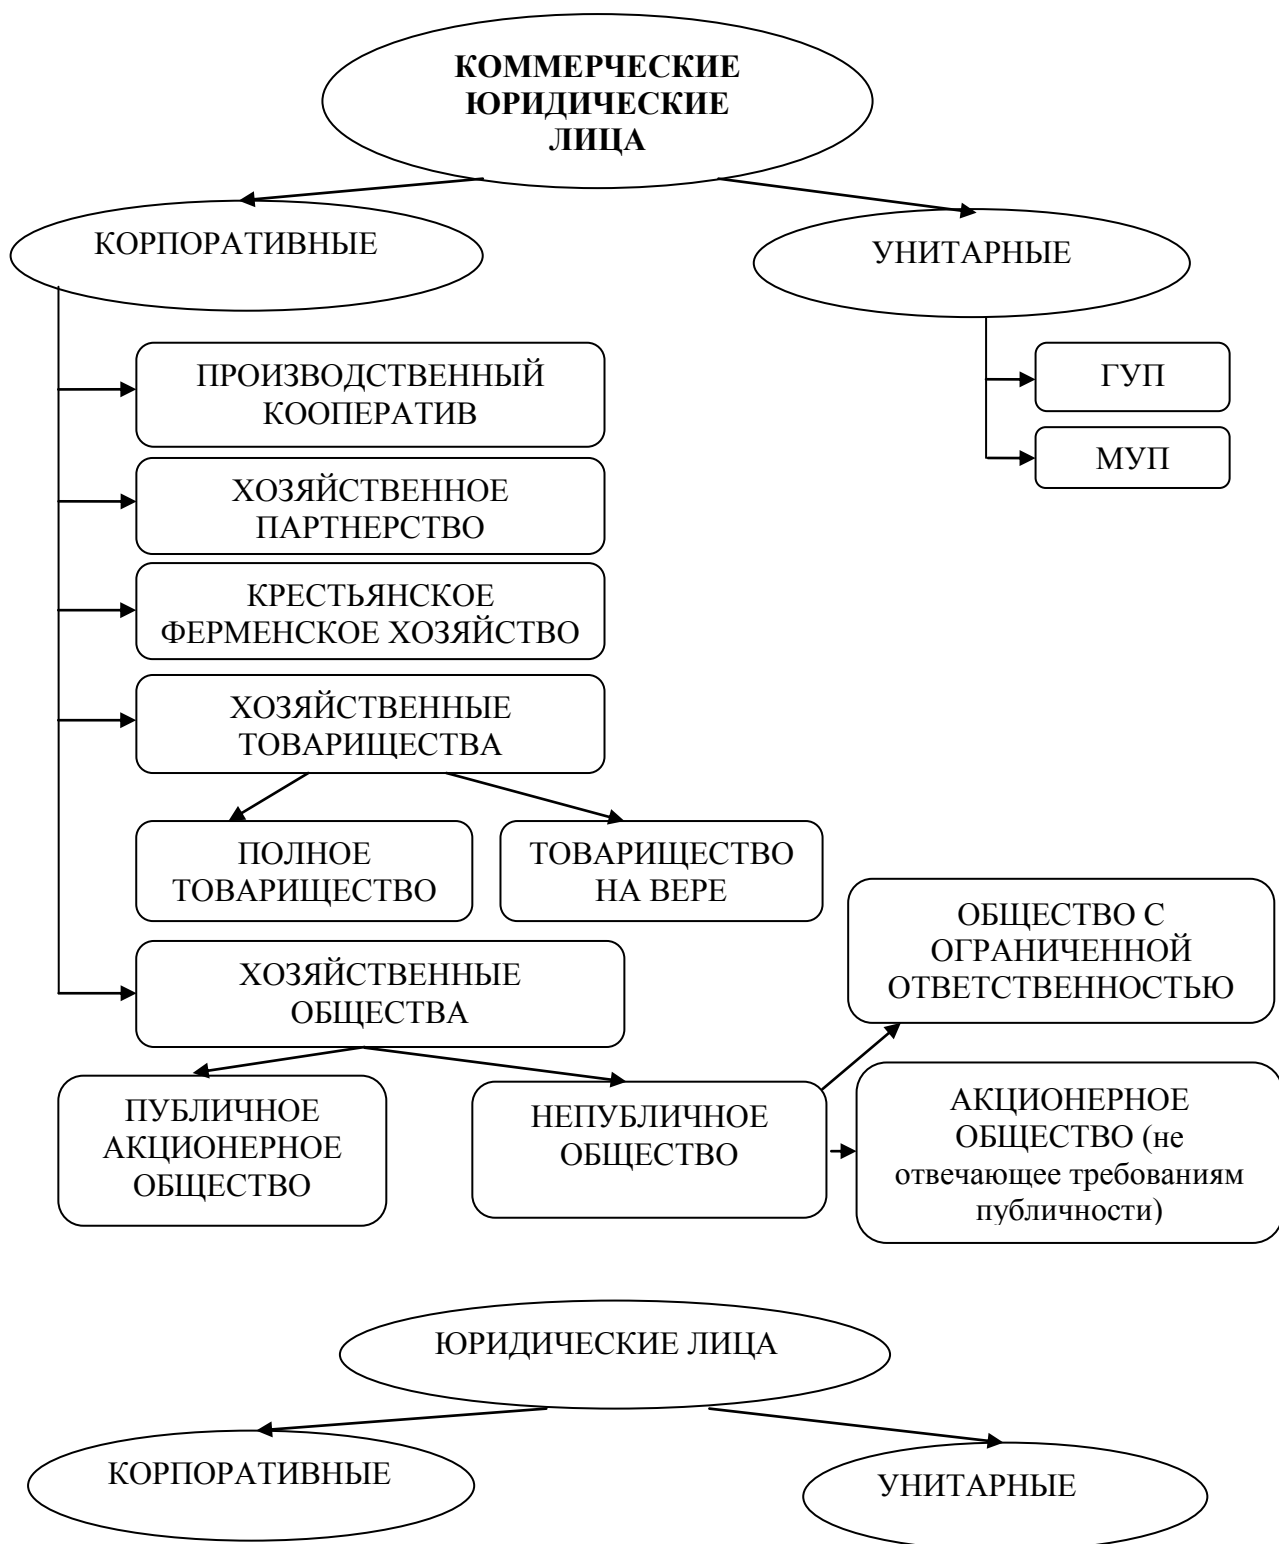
КОММЕРЧЕСКИЕ ЮРИДИЧЕСКИЕ ЛИЦА

КОРПОРАТИВНЫЕ

УНИТАРНЫЕ

ГУП

МУП

ПРОИЗВОДСТВЕННЫЙ КООПЕРАТИВ

ХОЗЯЙСТВЕННОЕ ПАРТНЕРСТВО

КРЕСТЬЯНСКОЕ ФЕРМЕНСКОЕ ХОЗЯЙСТВО

ХОЗЯЙСТВЕННЫЕ ТОВАРИЩЕСТВА

ПОЛНОЕ ТОВАРИЩЕСТВО

ТОВАРИЩЕСТВО НА ВЕРЕ

ХОЗЯЙСТВЕННЫЕ ОБЩЕСТВА

ОБЩЕСТВО С ОГРАНИЧЕННОЙ ОТВЕТСТВЕННОСТЬЮ

ПУБЛИЧНОЕ АКЦИОНЕРНОЕ ОБЩЕСТВО

НЕПУБЛИЧНОЕ ОБЩЕСТВО

АКЦИОНЕРНОЕ ОБЩЕСТВО (не отвечающее требованиям публичности)

ЮРИДИЧЕСКИЕ ЛИЦА

КОРПОРАТИВНЫЕ

УНИТАРНЫЕ